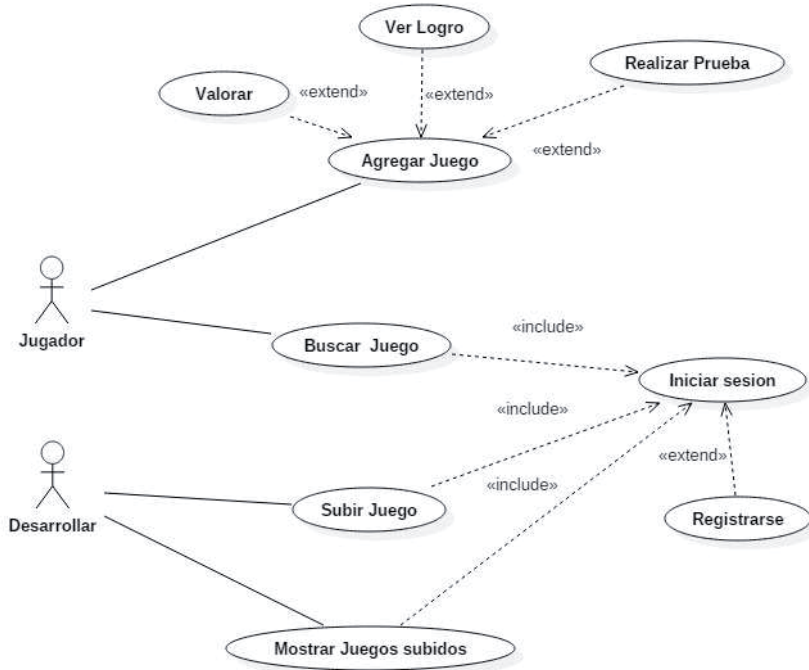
Ver Logro

Valorar

«extend»

«extend»

Realizar Prueba

Agregar Juego

«extend»

Jugador

Buscar Juego

«include»

Iniciar sesion

«include»

«extend»

Desarrollar

Subir Juego

«include»

Registrarse

Mostrar Juegos subidos